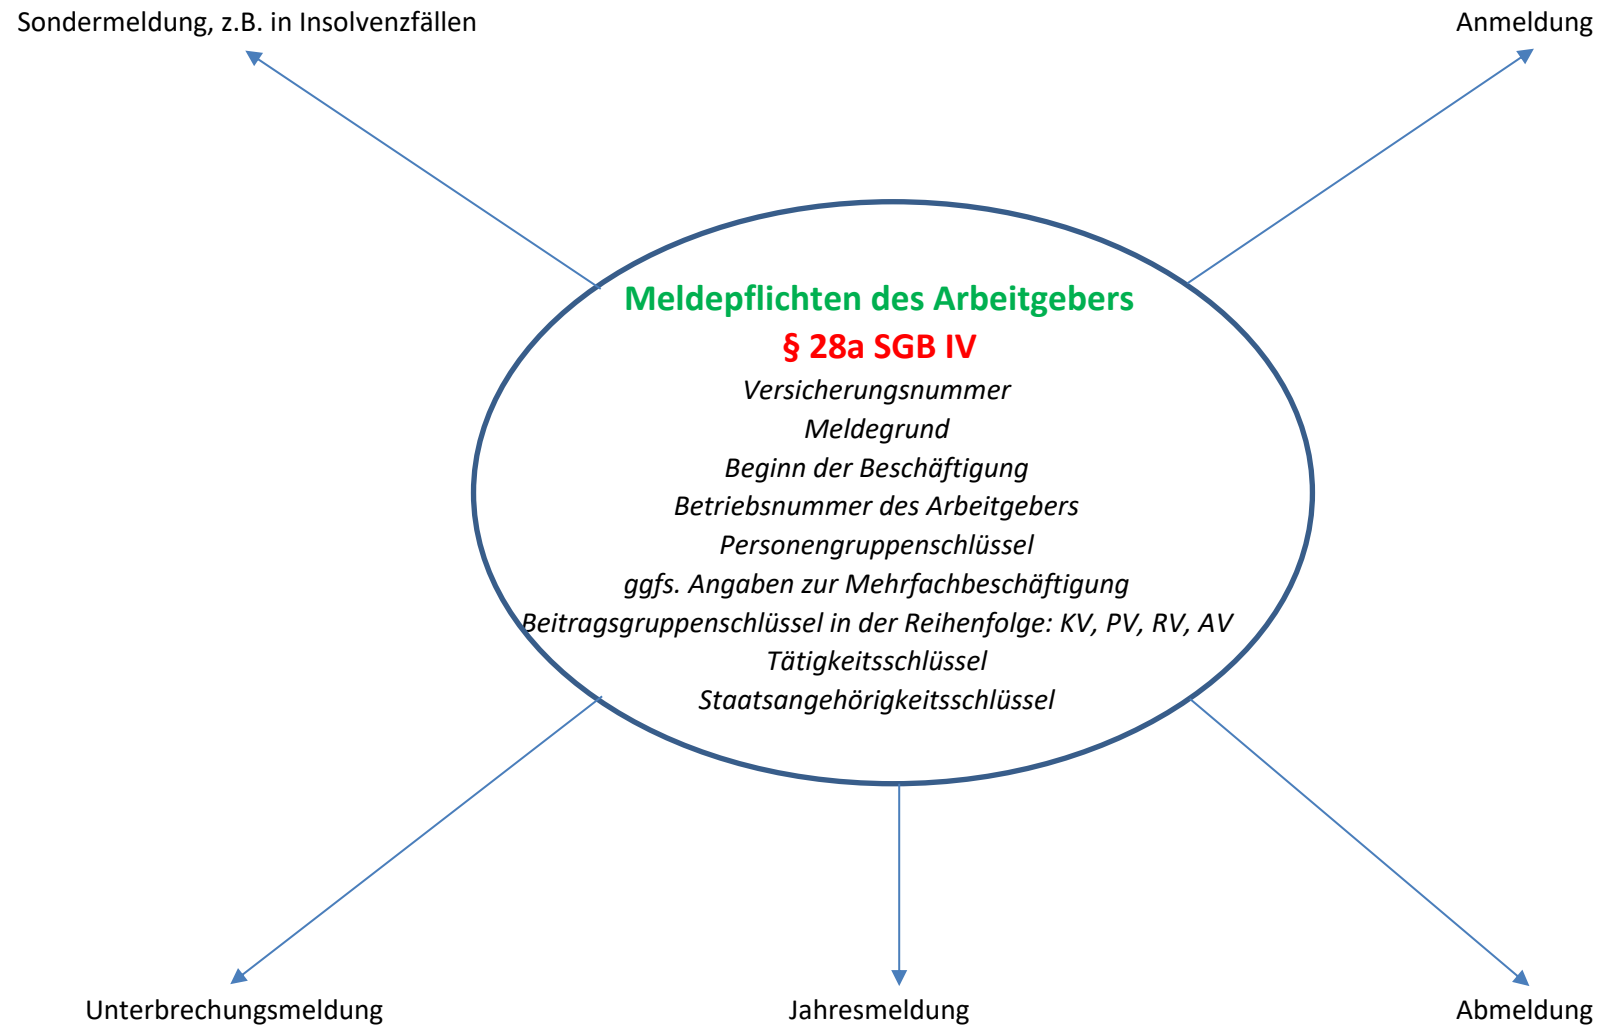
Sondermeldung, z.B. in Insolvenzfällen

Anmeldung

Meldepflichten des Arbeitgebers
§ 28a SGB IV
Versicherungsnummer
Meldegrund
Beginn der Beschäftigung
Betriebsnummer des Arbeitgebers
Personengruppenschlüssel
ggfs. Angaben zur Mehrfachbeschäftigung
Beitragsgruppenschlüssel in der Reihenfolge: KV, PV, RV, AV
Tätigkeitsschlüssel
Staatsangehörigkeitsschlüssel

Unterbrechungsmeldung

Jahresmeldung

Abmeldung